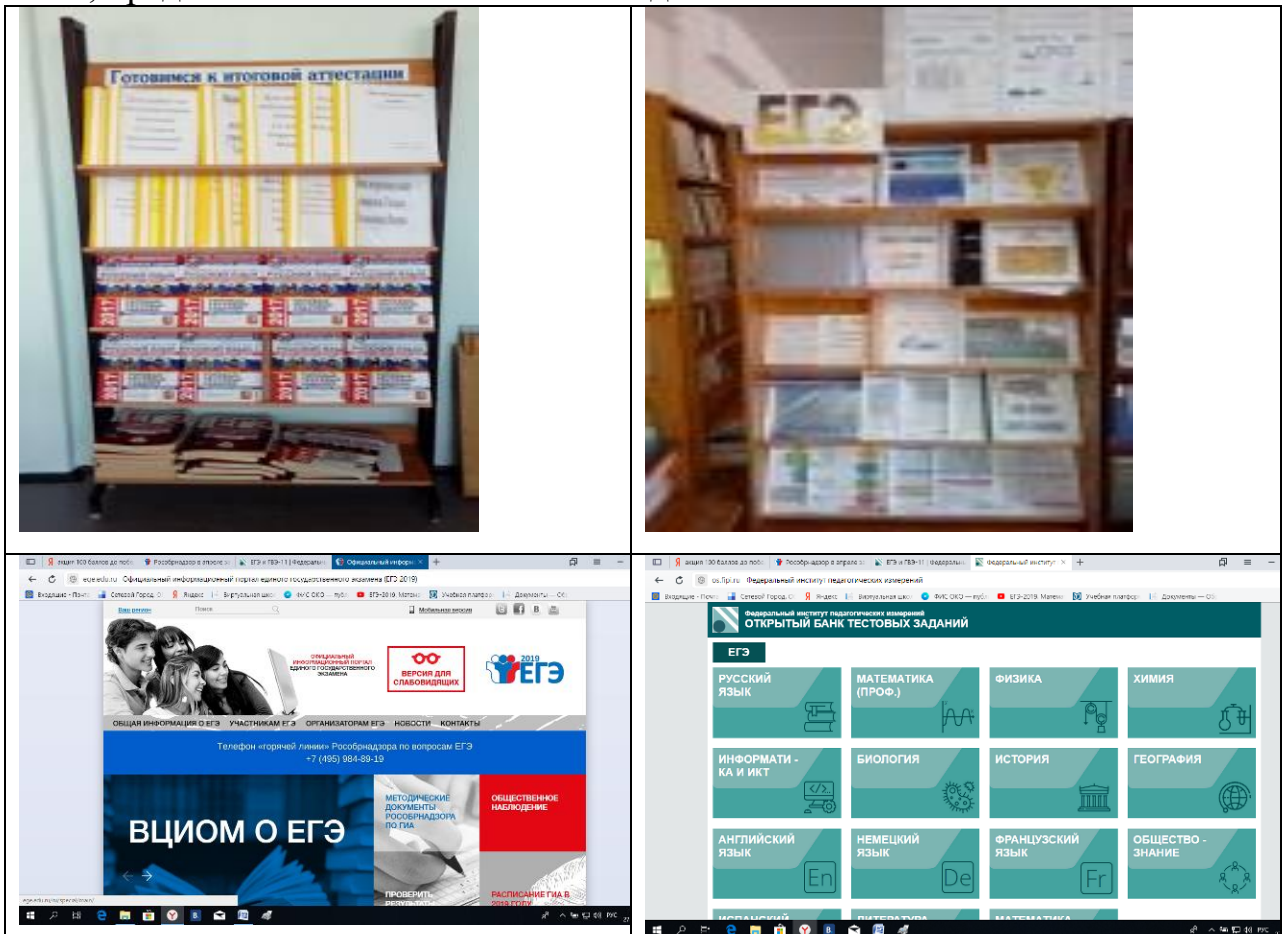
Готовимся к итоговой аттестации

ЕГЭ

ege.edu.ru Официальный информационный портал единого государственного экзамена (ЕГЭ 2019)

Ваш регион Поиск Мобильная версия

ОФИЦИАЛЬНЫЙ ИНФОРМАЦИОННЫЙ ПОРТАЛ ЕДИНОГО ГОСУДАРСТВЕННОГО ЭКЗАМЕНА

ВЕРСИЯ ДЛЯ СЛАБОВИДЯЩИХ

2019 ЕГЭ

ОБЩАЯ ИНФОРМАЦИЯ О ЕГЭ УЧАСТНИКАМ ЕГЭ ОРГАНИЗАТОРАМ ЕГЭ НОВОСТИ КОНТАКТЫ

Телефон «горячей линии» Рособрнадзора по вопросам ЕГЭ +7 (495) 984-89-19

ВЦИОМ О ЕГЭ

МЕТОДИЧЕСКИЕ ДОКУМЕНТЫ РОСОБРНАДЗОРА ПО ГИА

ОБЩЕСТВЕННОЕ НАБЛЮДЕНИЕ

ПРОВЕРИТЬ

РАСПИСАНИЕ ГИА В 2019 ГОДУ

os.fipi.ru Федеральный институт педагогических измерений

Федеральный институт педагогических измерений
ОТКРЫТЫЙ БАНК ТЕСТОВЫХ ЗАДАНИЙ

ЕГЭ

РУССКИЙ ЯЗЫК

МАТЕМАТИКА (ПРОФ.)

ФИЗИКА

ХИМИЯ

ИНФОРМАТИ - КА И ИКТ

БИОЛОГИЯ

ИСТОРИЯ

ГЕОГРАФИЯ

АНГЛИЙСКИЙ ЯЗЫК

En

НЕМЕЦКИЙ ЯЗЫК

De

ФРАНЦУЗСКИЙ ЯЗЫК

Fr

ОБЩЕСТВО - ЗНАНИЕ

ИСПАНСКИЙ

ЛИТЕРАТУРА

МАТЕМАТИКА